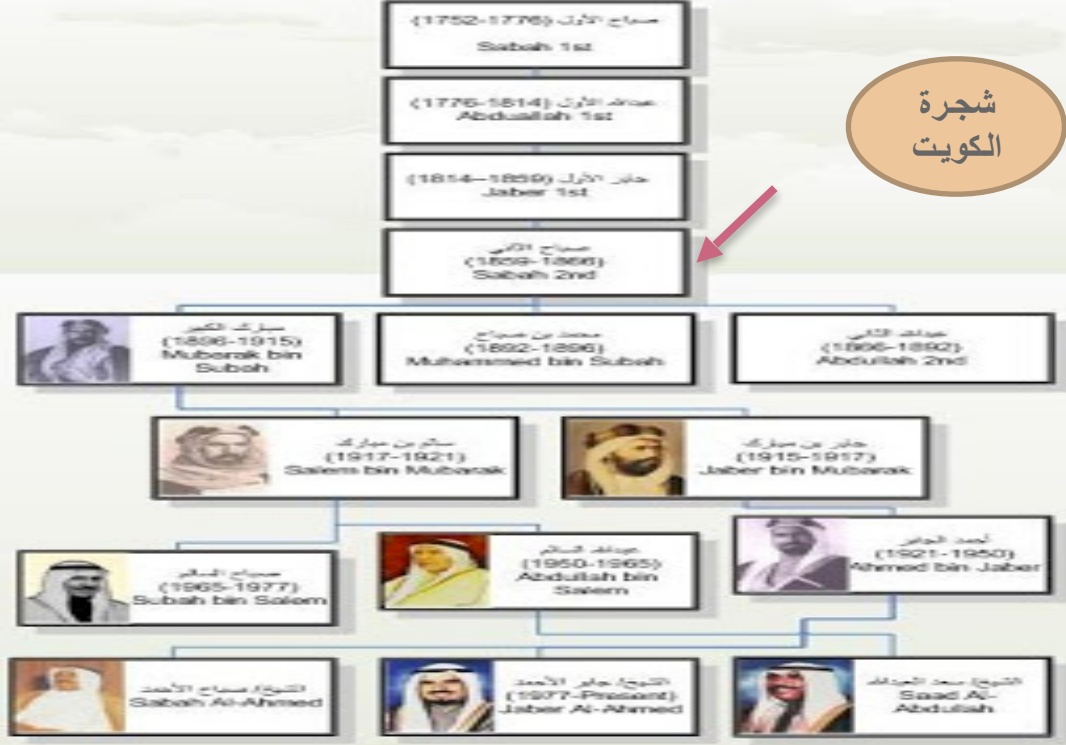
صباح الأول (1752-1776)
Sabah 1st

عبدالله الأول (1776-1814)
Abduallah 1st

جابر الأول (1814-1859)
Jaber 1st

شجرة الكويت

صباح الثاني
(1859-1866)
Sabah 2nd

مبارك الكبير
(1896-1915)
Muberak bin Subah

محمد بن صباح
(1892-1896)
Muhammed bin Subah

عبدالله الثاني
(1866-1892)
Abdullah 2nd

سالم بن مبارك
(1917-1921)
Salem bin Mubarak

جابر بن مبارك
(1915-1917)
Jaber bin Mubarak

أحمد الجابر
(1921-1950)
Ahmed bin Jaber

صباح السالم
(1965-1977)
Subah bin Salem

عبدالله السالم
(1950-1965)
Abdullah bin Salem

الشيخ صباح الأحمد
Sabah Al-Ahmed

الشيخ جابر الأحمد
(1977-Present)
Jaber Al-Ahmed

الشيخ سعد العبدالله
Saad Al-Abdullah